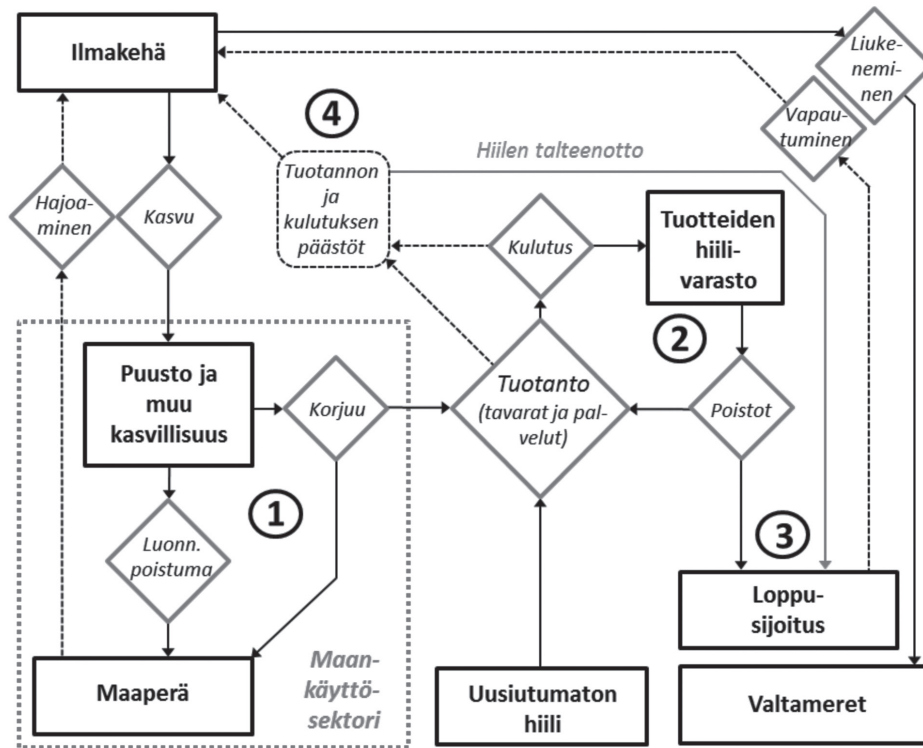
Ilmakehä

Liukeneminen

Vapautuminen

4

Hiilen talteenotto

Tuotannon ja kulutuksen päästöt

Hajoaminen

Kasvu

Kulutus

Tuotteiden hiilivarasto

2

Puusto ja muu kasvillisuus

Korjuu

Tuotanto (tavarat ja palvelut)

Poistot

1

Luonn. poistuma

3

Loppusijoitus

Maankäyttösektori

Maaperä

Uusiutumaton hiili

Valtameret